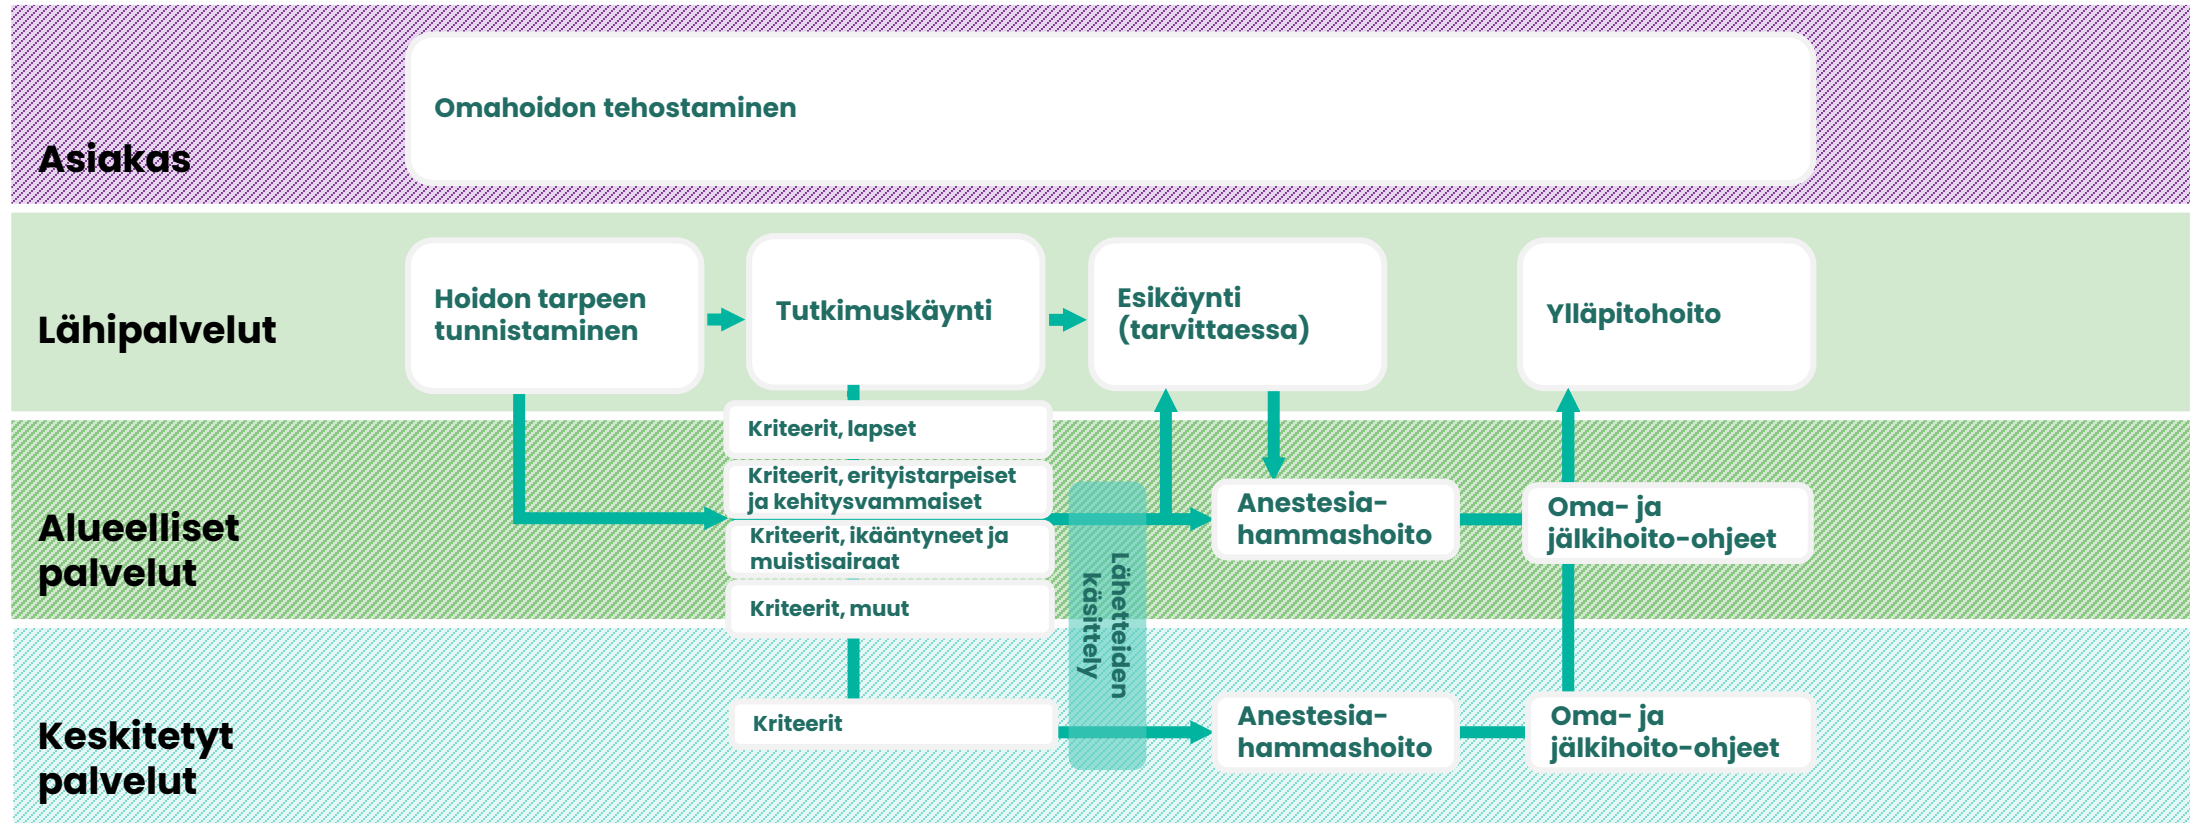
Asiakas

Omahoidon tehostaminen

Lähipalvelut

Hoidon tarpeen tunnistaminen

Tutkimuskäynti

Esikäynti (tarvittaessa)

Ylläpitohoito

Alueelliset palvelut

Kriteerit, lapset

Kriteerit, erityistarpeiset ja kehitysvammaiset

Kriteerit, ikääntyneet ja muistisairaat

Kriteerit, muut

Lähetteiden käsittely

Anestesia-hammashoito

Oma- ja jälkihoito-ohjeet

Keskitetyt palvelut

Kriteerit

Anestesia-hammashoito

Oma- ja jälkihoito-ohjeet